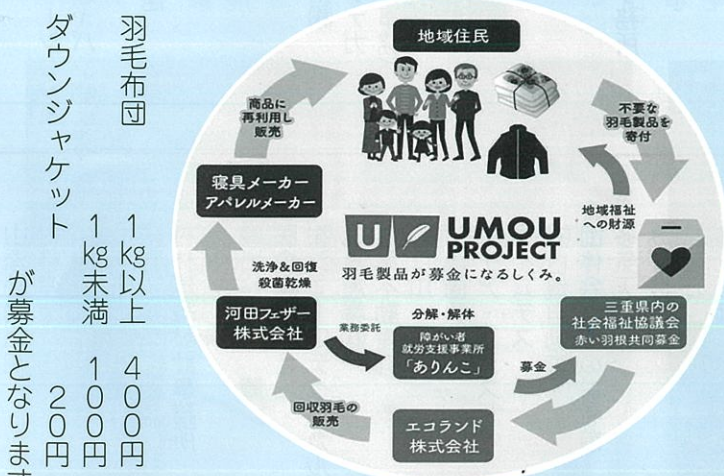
羽毛布団　1kg以上　400円
ダウンジャケット　1kg未満　100円
が募金となりま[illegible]　200円

地域住民

不要な羽毛製品を寄付

地域福祉への財源

商品に再利用し販売

寝具メーカー
アパレルメーカー

UMOU PROJECT
羽毛製品が募金になるしくみ。

洗浄&回復
殺菌乾燥

河田フェザー株式会社

業務委託

分解・解体

障がい者就労支援事業所
「ありんこ」

三重県内の社会福祉協議会
赤い羽根共同募金

募金

回収羽毛の販売

エコランド
株式会社